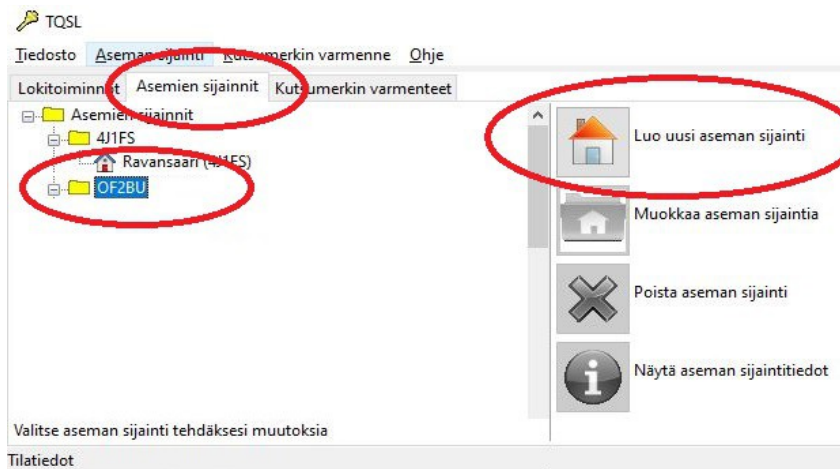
TQSL

Tiedosto Aseman sijainti Kutsumerkin varmenne Ohje

Lokitoiminnot Asemien sijainnit Kutsumerkin varmenteet

Asemien sijainnit
4J1FS
Ravansaari (4J1FS)
OF2BU

Luo uusi aseman sijainti

Muokkaa aseman sijaintia

Poista aseman sijainti

Näytä aseman sijaintitiedot

Valitse aseman sijainti tehdäksesi muutoksia

Tilatiedot